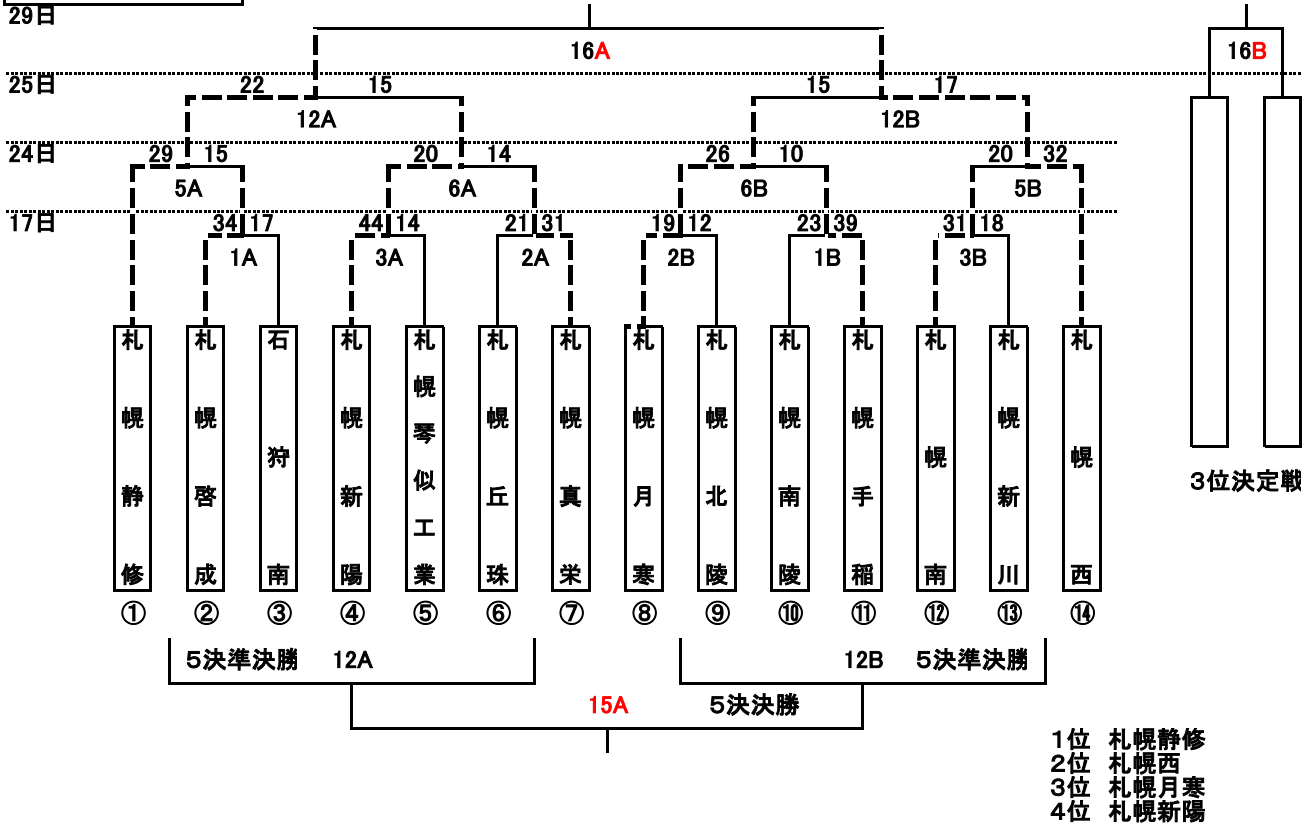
29日
16A
16B
25日
22 15
15 17
12A
12B
24日
29 15
20 14
26 10
20 32
5A
6A
6B
5B
17日
34 17
44 14
21 31
19 12
23 39
31 18
1A
3A
2A
2B
1B
3B

札幌静修
札幌啓成
石狩南
札幌新陽
札幌琴似工業
札幌丘珠
札幌真栄
札幌月寒
札幌北陵
札幌南陵
札幌手稲
札幌南
札幌新川
札幌西

①
②
③
④
⑤
⑥
⑦
⑧
⑨
⑩
⑪
⑫
⑬
⑭

3位決定戦

5決準決勝 12A
12B 5決準決勝
15A 5決決勝

1位 札幌静修
2位 札幌西
3位 札幌月寒
4位 札幌新陽